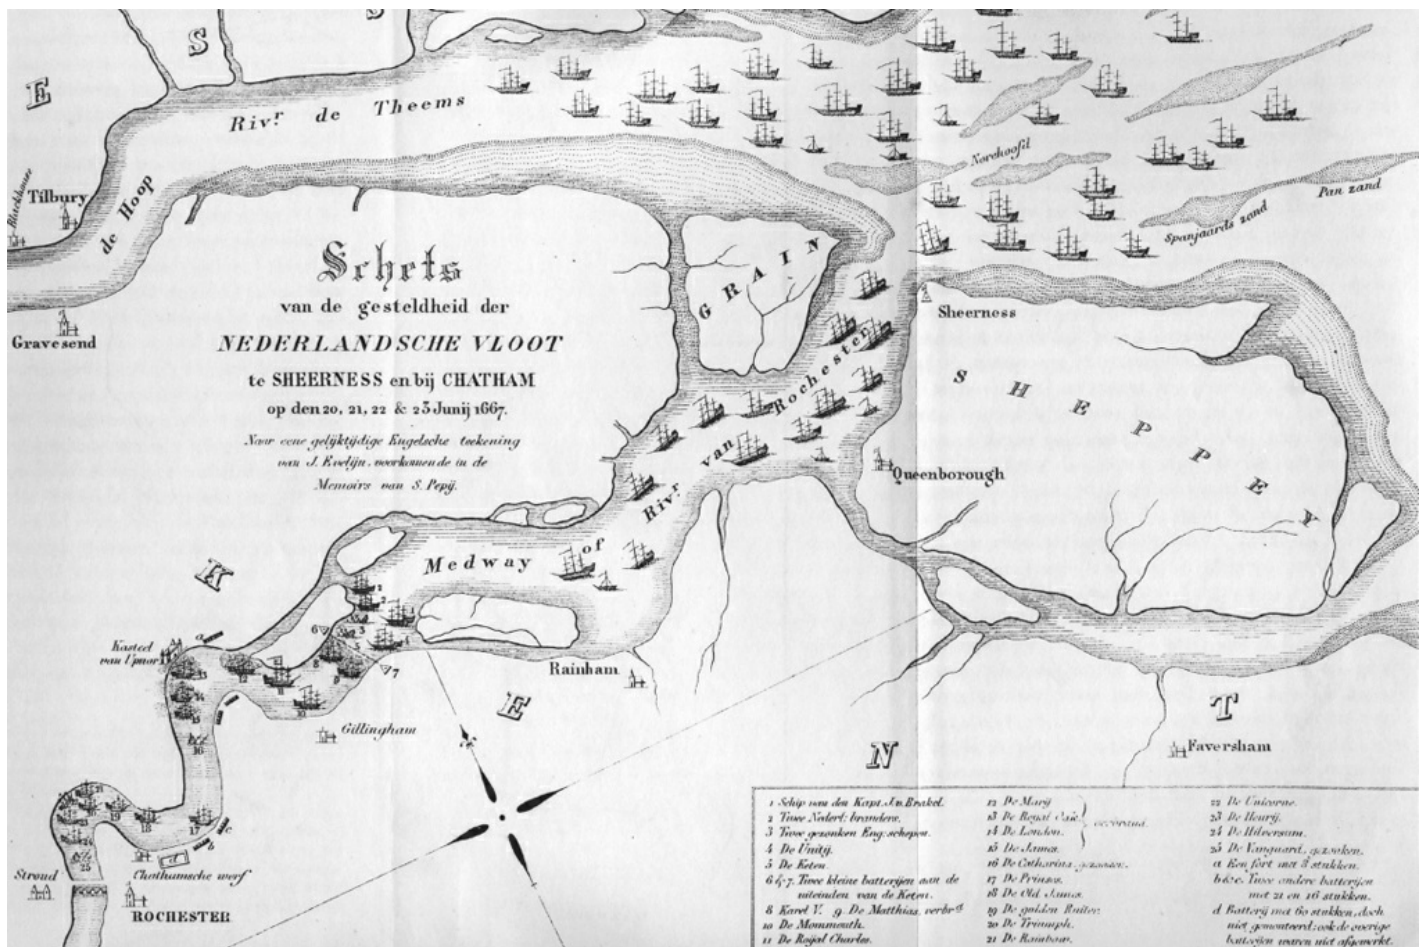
S

E

S

Rivr de Theems

Blockhouse

Tilbury

de Hoop

Gravesend

Schets
van de gesteldheid der
NEDERLANDSCHE VLOOT
te SHEERNESS en bij CHATHAM
op den 20, 21, 22 & 23 Junij 1667.
Naar eene gelijktijdige Engelsche teekening van J. Evelijn, voorkomende in de Memoirs van S. Pepij.

Noordhoofd

Pan zand

Spanjaards zand

GRAIN

Sheerness

Rivr van Rochester

S H E P P E Y

Queenborough

Medway of

K

Kasteel van Upnor

Rainham

E

Gillingham

N

T

Faversham

Stroud

Chathamsche werf

ROCHESTER

1 Schip van den Kapt. Jan Brakel.
2 Twee Nederl: branders.
3 Twee gezonken Eng: schepen.
4 De Unitij.
5 De Keten.
6 & 7. Twee kleine batterijen aan de uiteinden van de Keten.
8 Karel V. 9 De Matthias, verbrd
10 De Monmouth.
11 De Royal Charles.

12 De Marij
13 De Royal Oak
14 De London.
15 De James.
16 De Catharina, gezonken.
17 De Prinses.
18 De Old James.
19 De golden Ruiter.
20 De Triumph.
21 De Rainbow.
verbrand

22 De Unicorne.
23 De Henrij.
24 De Hilversum.
25 De Vanguard, gezonken.
a Een fort met 8 stukken.
b & c. Twee andere batterijen met 21 en 16 stukken.
d Batterij met 60 stukken, doch niet gemonteerd; ook de overige batterijen waren niet afgewerkt.